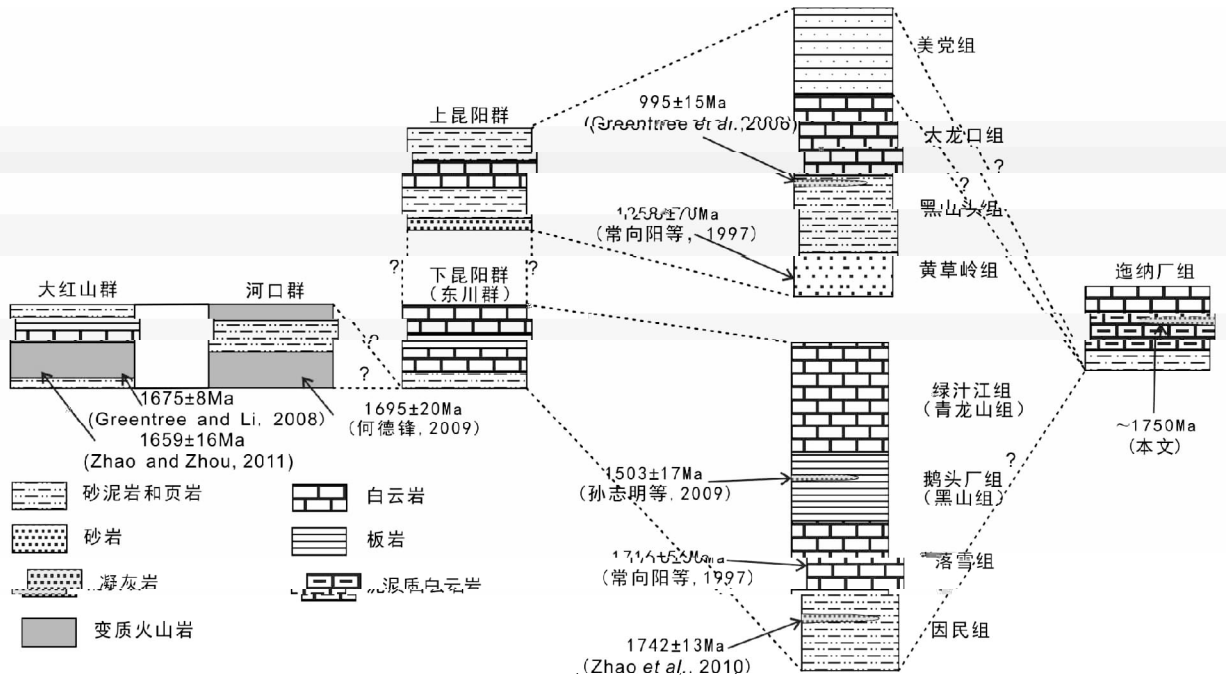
美党组

995±15Ma
(Greentree et al., 2006)

大龙口组

上昆阳群

?

?

黑山头组

1258±70Ma
(常向阳等, 1997)

黄草岭组

?

下昆阳群
(东川群)

?

大红山群

河口群

迤纳厂组

?

?

1675±8Ma
(Greentree and Li, 2008)
1659±16Ma
(Zhao and Zhou, 2011)

1695±20Ma
(何德锋, 2009)

绿汁江组
(青龙山组)

~1750Ma
(本文)

1503±17Ma
(孙志明等, 2009)

鹅头厂组
(黑山组)

?

砂泥岩和页岩

白云岩

砂岩

板岩

凝灰岩

泥质白云岩

变质火山岩

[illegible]
(常向阳等, 1997)

落雪组

1742±13Ma
(Zhao et al., 2010)

因民组